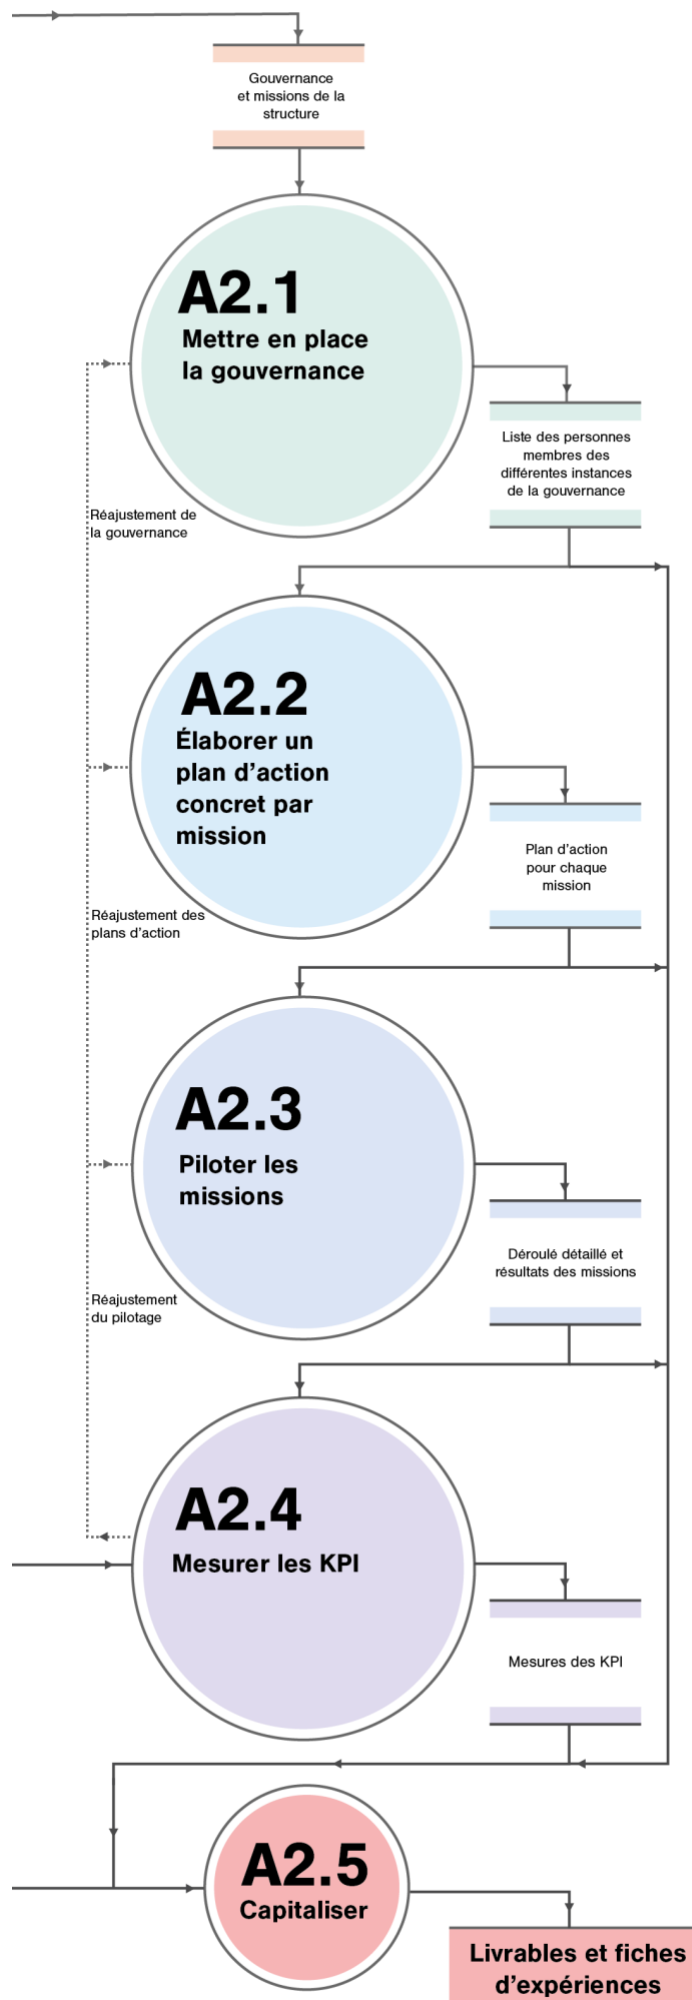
Gouvernance et missions de la structure

A2.1
Mettre en place la gouvernance

Liste des personnes membres des différentes instances de la gouvernance

Réajustement de la gouvernance

A2.2
Élaborer un plan d'action concret par mission

Plan d'action pour chaque mission

Réajustement des plans d'action

A2.3
Piloter les missions

Déroulé détaillé et résultats des missions

Réajustement du pilotage

A2.4
Mesurer les KPI

Mesures des KPI

A2.5
Capitaliser

Livrables et fiches d'expériences